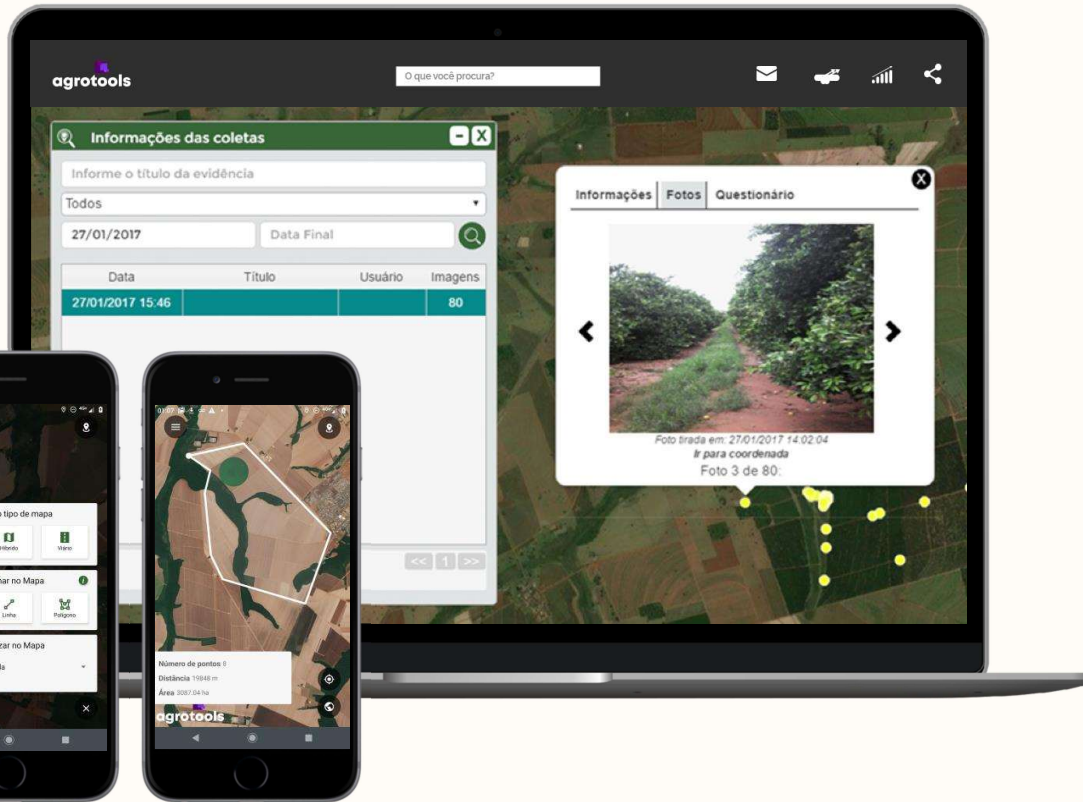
agrotools

O que você procura?

Informações das coletas

Informe o título da evidência

Todos

27/01/2017

Data Final

| Data | Título | Usuário | Imagens |
|---|---|---|---|
| 27/01/2017 15:46 | | | 80 |

<< 1 >>

Informações | Fotos | Questionário

Foto tirada em: 27/01/2017 14:02:04
Ir para coordenada
Foto 3 de 80:

tipo de mapa
Híbrido
Viário

har no Mapa
Linha
Polígono

zar no Mapa
la

Número de pontos 8
Distância 19848 m
Área 3087.04 ha

agrotools